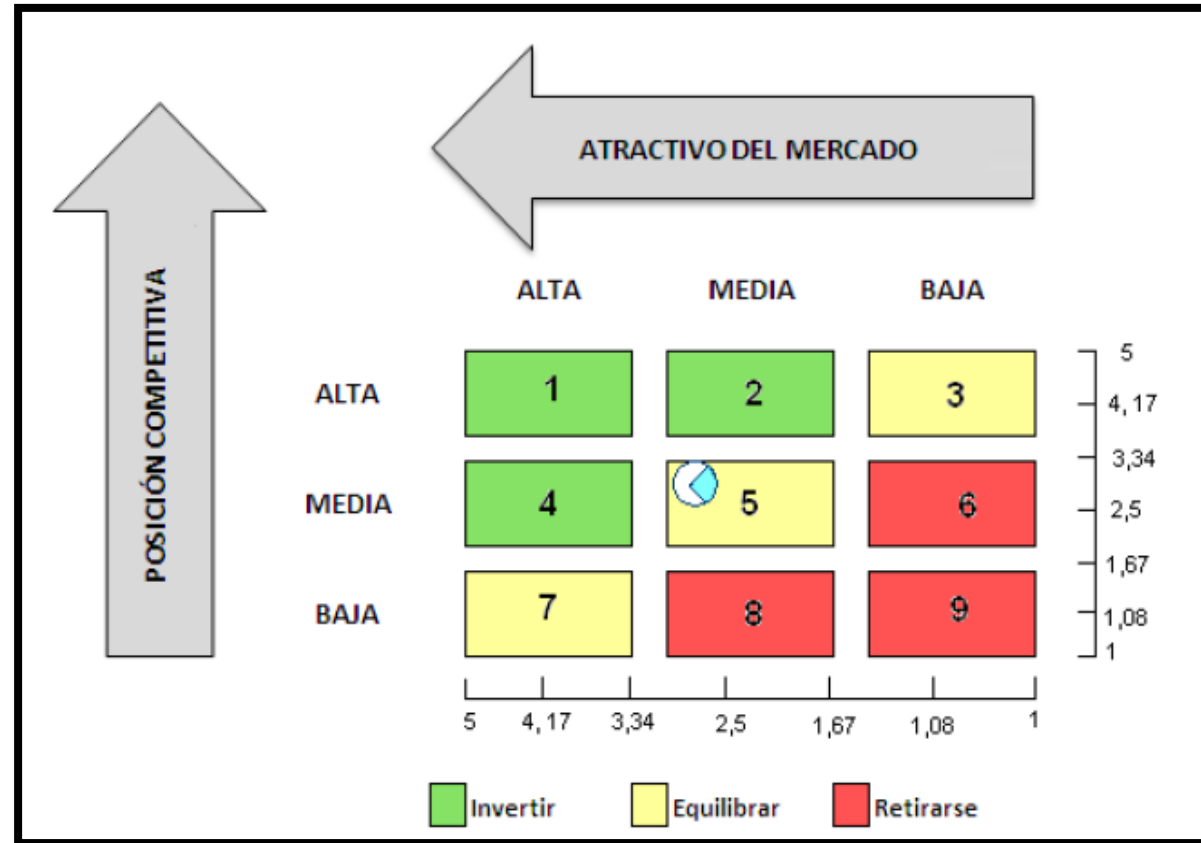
ATRACTIVO DEL MERCADO

POSICIÓN COMPETITIVA

ALTA MEDIA BAJA

| | ALTA | MEDIA | BAJA |
|---|---|---|---|
| ALTA | 1 | 2 | 3 |
| MEDIA | 4 | 5 | 6 |
| BAJA | 7 | 8 | 9 |

5
4, 17
3,34
2,5
1,67
1,08
1

5 4, 17 3,34 2,5 1,67 1,08 1

Invertir Equilibrar Retirarse